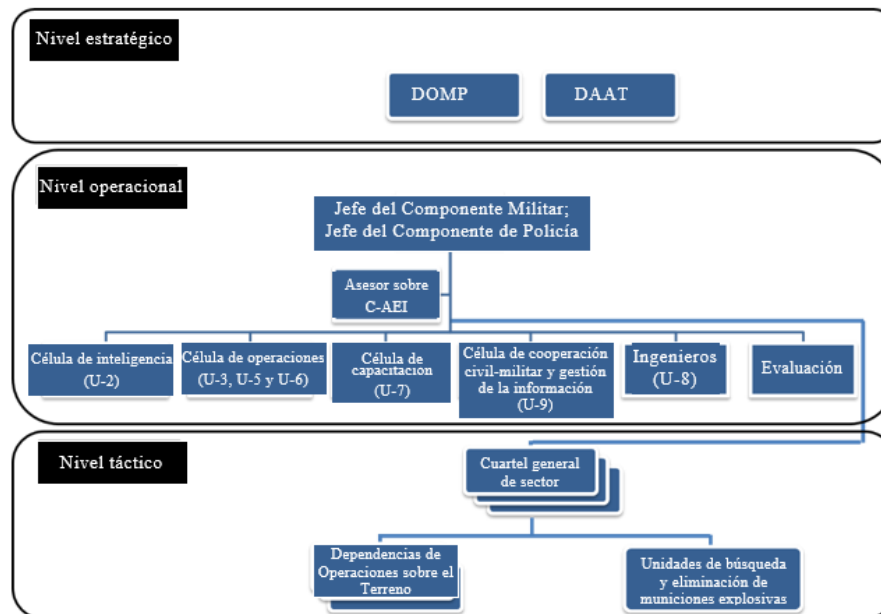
Nivel estratégico

DOMP

DAAT

Nivel operacional

Jefe del Componente Militar; Jefe del Componente de Policía

Asesor sobre C-AEI

Célula de inteligencia (U-2)

Célula de operaciones (U-3, U-5 y U-6)

Célula de capacitación (U-7)

Célula de cooperación civil-militar y gestión de la información (U-9)

Ingenieros (U-8)

Evaluación

Nivel táctico

Cuartel general de sector

Dependencias de Operaciones sobre el Terreno

Unidades de búsqueda y eliminación de municiones explosivas